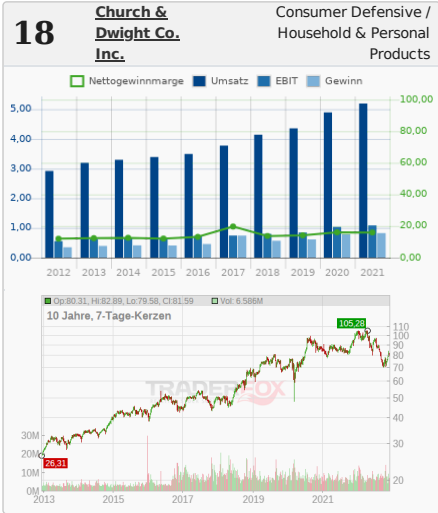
18

Church & Dwight Co. Inc.

Consumer Defensive / Household & Personal Products

Nettogewinnmarge Umsatz EBIT Gewinn

5,00
4,00
3,00
2,00
1,00
0,00

100,00
80,00
60,00
40,00
20,00
0,00

2012 2013 2014 2015 2016 2017 2018 2019 2020 2021

Op:80,31, Hi:82,89, Lo:79,58, Cl:81,59 Vol: 6,586M

10 Jahre, 7-Tage-Kerzen

105,28

26,31

110
100
90
80
70
60
50
40
30
20

30M
20M
10M
0M

2013 2015 2017 2019 2021

TRADERFOX